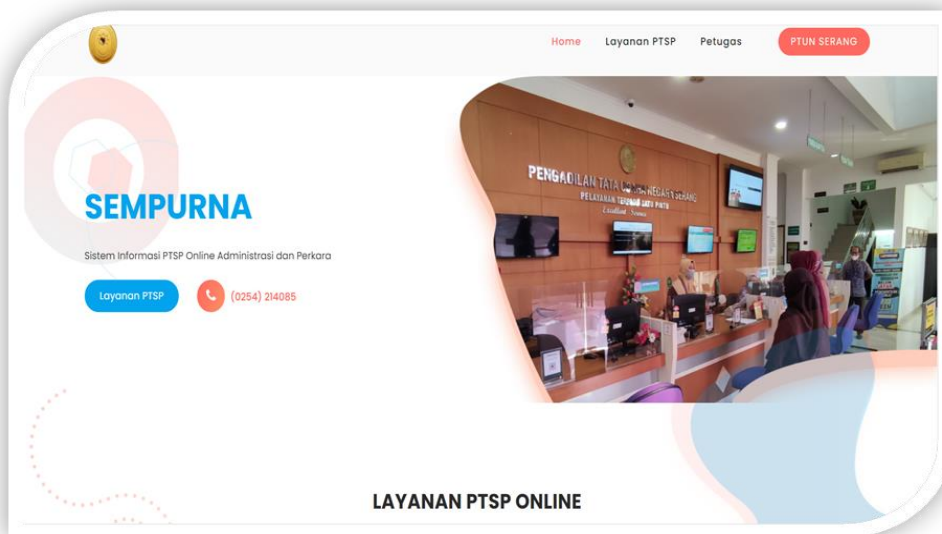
Home Layanan PTSP Petugas PTUN SERANG

SEMPURNA

Sistem Informasi PTSP Online Administrasi dan Perkara

Layanan PTSP (0254) 214085

PENGADILAN TATA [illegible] NEGARA SERANG
PELAYANAN TERPADU SATU PINTU

LAYANAN PTSP ONLINE